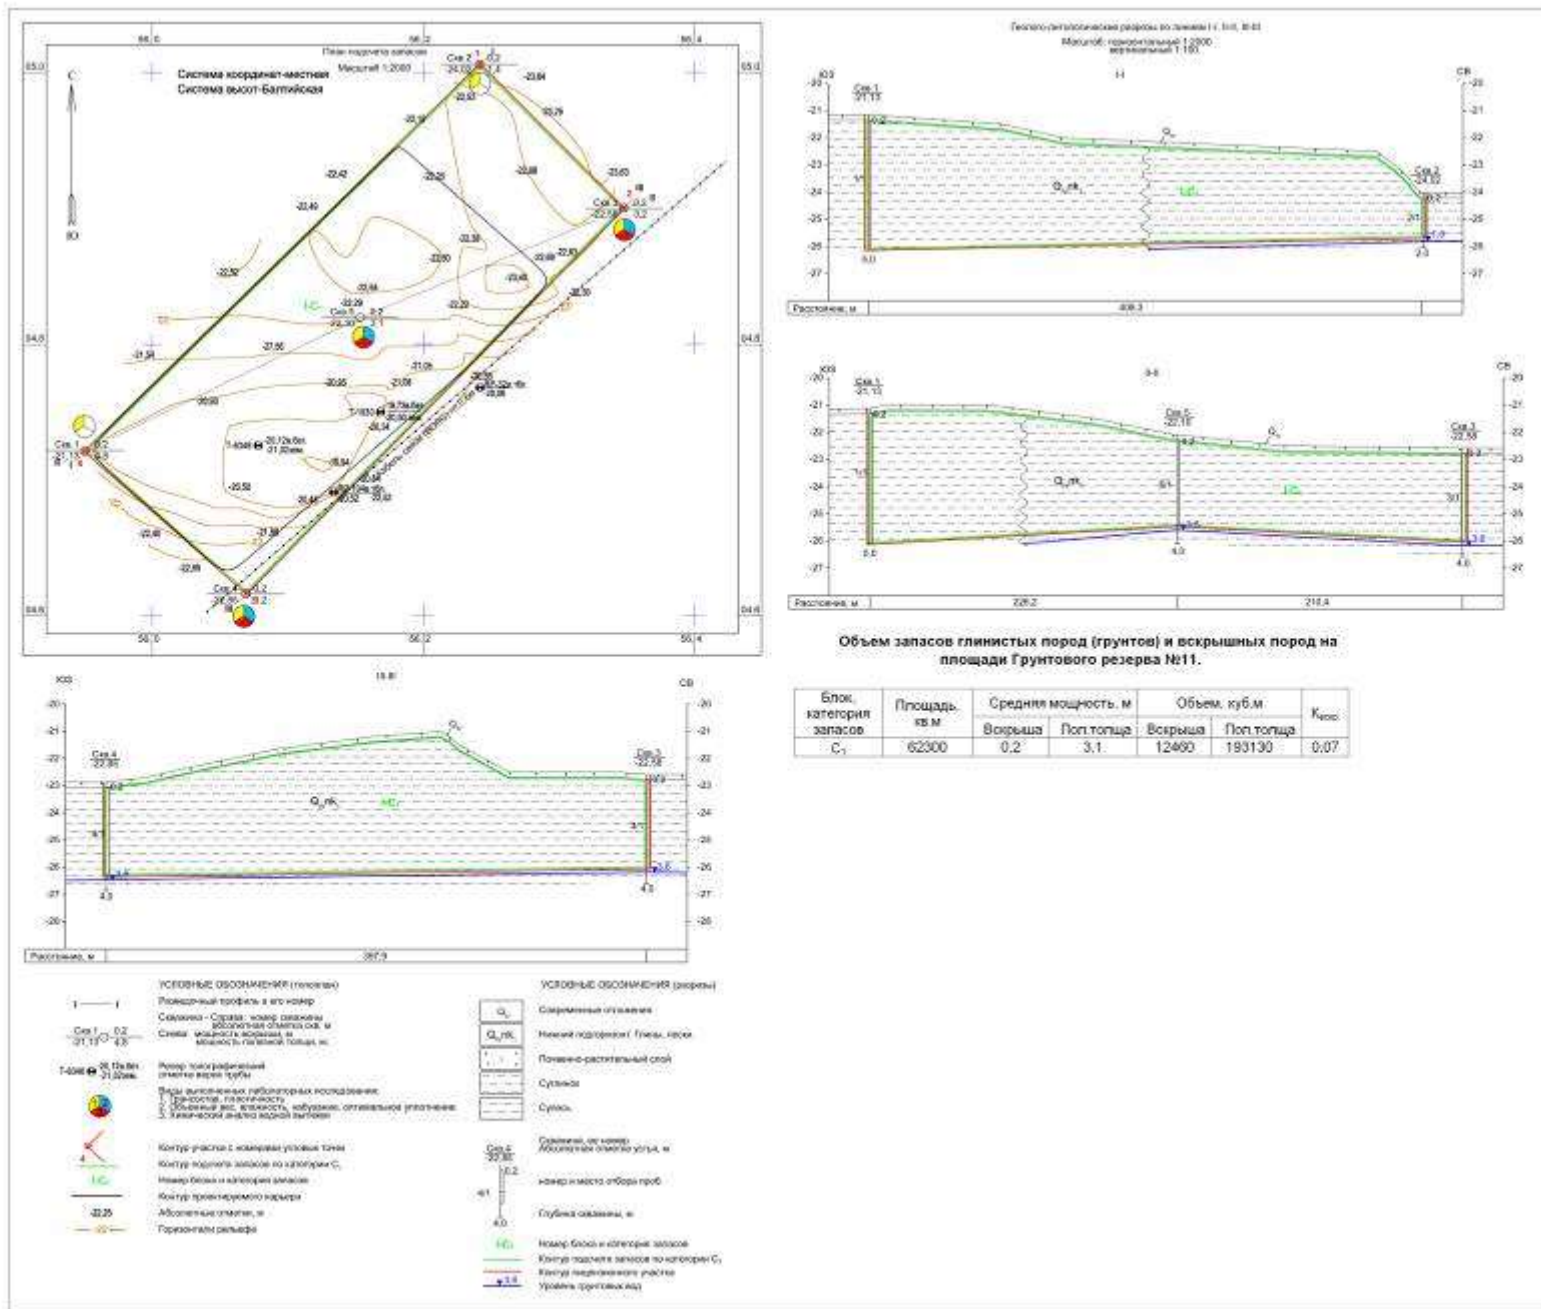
План подсчета запасов
Масштаб 1:2000

Система координат-местная
Система высот-Балтийская

С
Ю

Геолого-литологические разрезы по линиям I-I, II-II, III-III
Масштаб: горизонтальный 1:2000
вертикальный 1:100

I-I
ЮЗ
СВ
Скв.1
-21,13
Скв.3
-22,58
Расстояние, м
408,3

II-II
ЮЗ
СВ
Скв.1
-21,13
Скв.5
-22,15
Скв.3
-22,58
Расстояние, м
226,2
210,4

III-III
ЮЗ
СВ
Скв.4
-22,90
Скв.3
-22,58
Расстояние, м
287,9

Объем запасов глинистых пород (грунтов) и вскрышных пород на площади Грунтового резерва №11.

| Блок, категория запасов | Площадь, кв.м | Средняя мощность, м | | Объем, куб.м | | $K_{вск}$ |
|---|---|---|---|---|---|---|
| | | Вскрыша | Пол.толща | Вскрыша | Пол.толща | |
| $C_1$ | 62300 | 0,2 | 3,1 | 12460 | 193130 | 0,07 |

УСЛОВНЫЕ ОБОЗНАЧЕНИЯ (геоплан)
Разведочный профиль и его номер
Скважина - Справа: номер скважины, абсолютная отметка скв, м. Слева: мощность вскрыши, м; мощность полезной толщи, м.
Репер топографический, отметка верха трубы
Виды выполненных лабораторных исследований: 1. Грансостав, пластичность 2. Объемный вес, влажность, набухание, оптимальное уплотнение 3. Химический анализ водной вытяжки
Контур участка с номерами угловых точек
Контур подсчета запасов по категории $C_1$
Номер блока и категория запасов
Контур проектируемого карьера
Абсолютные отметки, м
Горизонтали рельефа

УСЛОВНЫЕ ОБОЗНАЧЕНИЯ (разрезы)
Современные отложения
Нижний подгоризонт. Глины, пески
Почвенно-растительный слой
Суглинок
Супесь
Скважина, ее номер. Абсолютная отметка устья, м
номер и место отбора проб
Глубина скважины, м
Номер блока и категория запасов
Контур подсчета запасов по категории $C_1$
Контур лицензионного участка
Уровень грунтовых вод